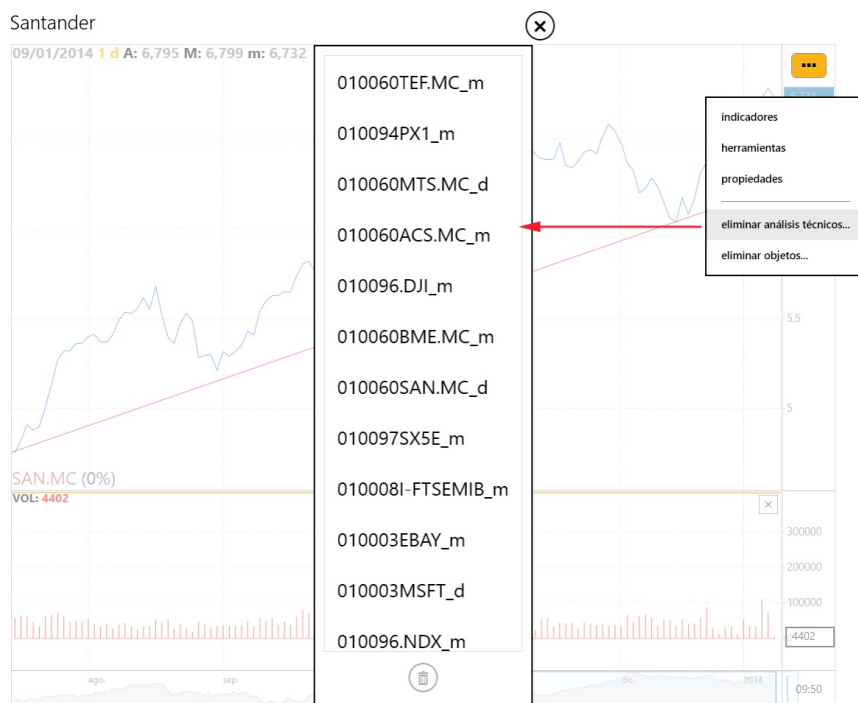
Santander

09/01/2014 1 d A: 6,795 M: 6,799 m: 6,732

010060TEF.MC_m
010094PX1_m
010060MTS.MC_d
010060ACS.MC_m
010096.DJI_m
010060BME.MC_m
010060SAN.MC_d
010097SX5E_m
010008I-FTSEMIB_m
010003EBAY_m
010003MSFT_d
010096.NDX_m

...

indicadores
herramientas
propiedades
eliminar análisis técnicos...
eliminar objetos...

5,5
5

SAN.MC (0%)
VOL: 4402

300000
200000
100000
4402

ago.
sep.
dic.
2014
09:50